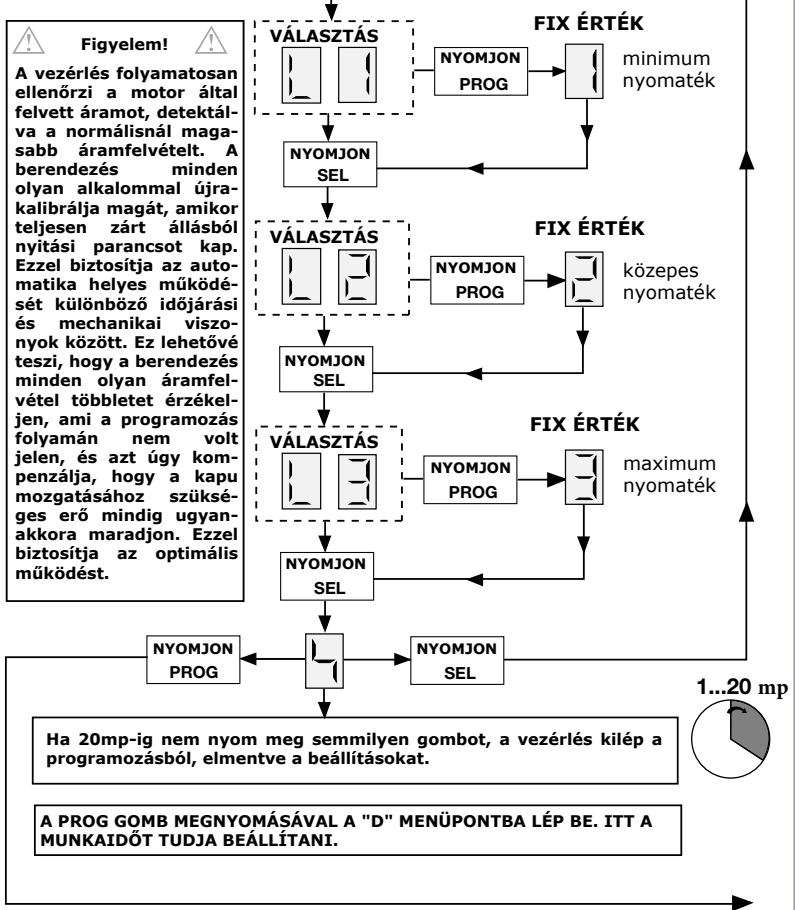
Figyelem!

A vezérlés folyamatosan ellenőrzi a motor által felvett áramot, detektálva a normálisnál magasabb áramfelvételt. A berendezés minden olyan alkalommal újrakalibrálja magát, amikor teljesen zárt állásból nyitási parancsot kap. Ezzel biztosítja az automatika helyes működését különböző időjárási és mechanikai viszonyok között. Ez lehetővé teszi, hogy a berendezés minden olyan áramfelvétel többletet érzékeljen, ami a programozás folyamán nem volt jelen, és azt úgy kompenzálja, hogy a kapu mozgatásához szükséges erő mindig ugyanakkora maradjon. Ezzel biztosítja az optimális működést.

VÁLASZTÁS
L 1
NYOMJON PROG
FIX ÉRTÉK
1
minimum nyomaték
NYOMJON SEL

VÁLASZTÁS
L 2
NYOMJON PROG
FIX ÉRTÉK
2
közepes nyomaték
NYOMJON SEL

VÁLASZTÁS
L 3
NYOMJON PROG
FIX ÉRTÉK
3
maximum nyomaték
NYOMJON SEL

NYOMJON PROG
4
NYOMJON SEL

1...20 mp

Ha 20mp-ig nem nyom meg semmilyen gombot, a vezérlés kilép a programozásból, elmentve a beállításokat.

A PROG GOMB MEGNYOMÁSÁVAL A "D" MENÜPONTBA LÉP BE. ITT A MUNKAIDŐT TUDJA BEÁLLÍTANI.